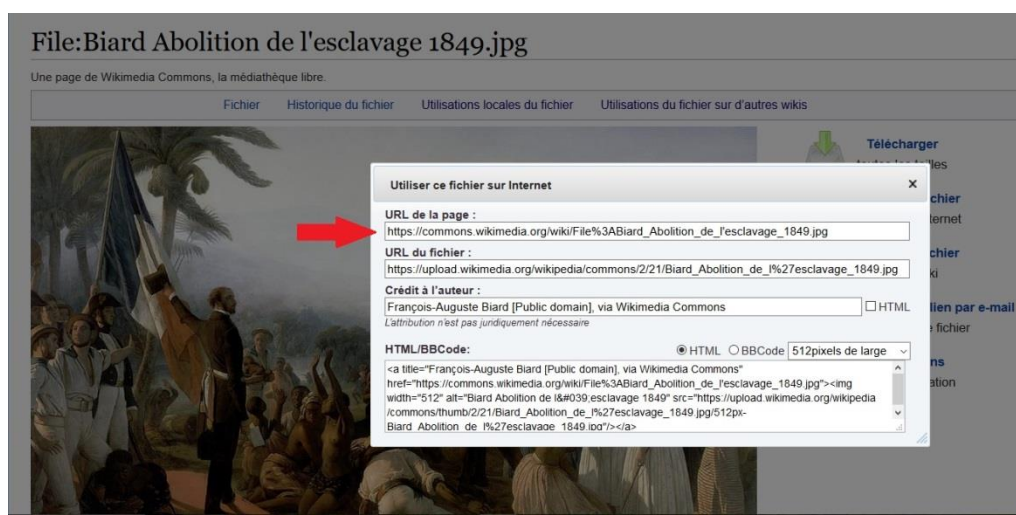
File:Biard Abolition de l'esclavage 1849.jpg

Une page de Wikimedia Commons, la médiathèque libre.

Fichier Historique du fichier Utilisations locales du fichier Utilisations du fichier sur d'autres wikis

Télécharger
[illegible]les

chier
ternet

chier
ki

lien par e-mail
fichier

ns
ation

Utiliser ce fichier sur Internet ×

URL de la page :
https://commons.wikimedia.org/wiki/File%3ABiard_Abolition_de_l'esclavage_1849.jpg

URL du fichier :
https://upload.wikimedia.org/wikipedia/commons/2/21/Biard_Abolition_de_l%27esclavage_1849.jpg

Crédit à l'auteur :
François-Auguste Biard [Public domain], via Wikimedia Commons HTML
L'attribution n'est pas juridiquement nécessaire

HTML/BBCode: HTML BBCode 512pixels de large

<a title="François-Auguste Biard [Public domain], via Wikimedia Commons" href="https://commons.wikimedia.org/wiki/File%3ABiard_Abolition_de_l'esclavage_1849.jpg"><img width="512" alt="Biard Abolition de l&#039;esclavage 1849" src="https://upload.wikimedia.org/wikipedia/commons/thumb/2/21/Biard_Abolition_de_l%27esclavage_1849.jpg/512px-Biard_Abolition_de_l%27esclavage_1849.jpg"/></a>